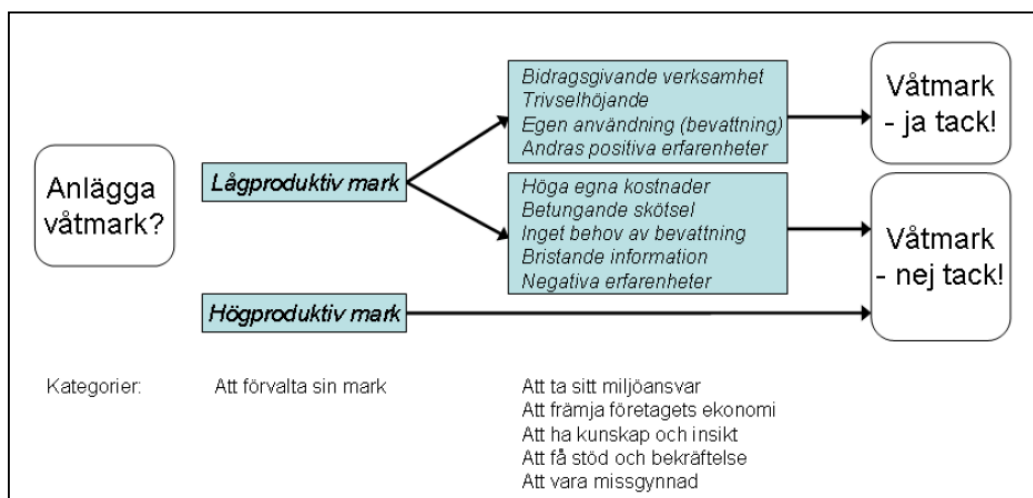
Anlägga våtmark?

Lågproduktiv mark

Högproduktiv mark

Bidragsgivande verksamhet
Trivselhöjande
Egen användning (bevattning)
Andras positiva erfarenheter

Höga egna kostnader
Betungande skötsel
Inget behov av bevattning
Bristande information
Negativa erfarenheter

Våtmark - ja tack!

Våtmark - nej tack!

Kategorier:

Att förvalta sin mark

Att ta sitt miljöansvar
Att främja företagets ekonomi
Att ha kunskap och insikt
Att få stöd och bekräftelse
Att vara missgynnad